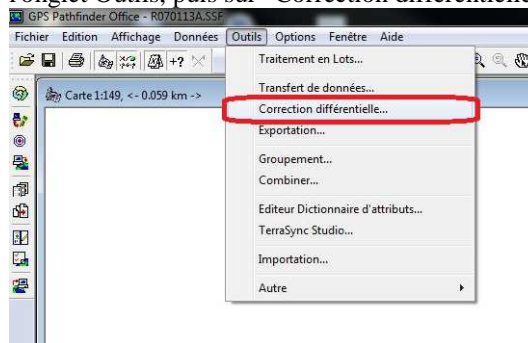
l'onglet Outils, puis sur "Correction différentielle

GPS Pathfinder Office - R070113A.SSF

Fichier Edition Affichage Données Outils Options Fenêtre Aide

Carte 1:149, <- 0.059 km ->

Traitement en Lots...
Transfert de données...
Correction différentielle...
Exportation...
Groupement...
Combiner...
Editeur Dictionnaire d'attributs...
TerraSync Studio...
Importation...
Autre